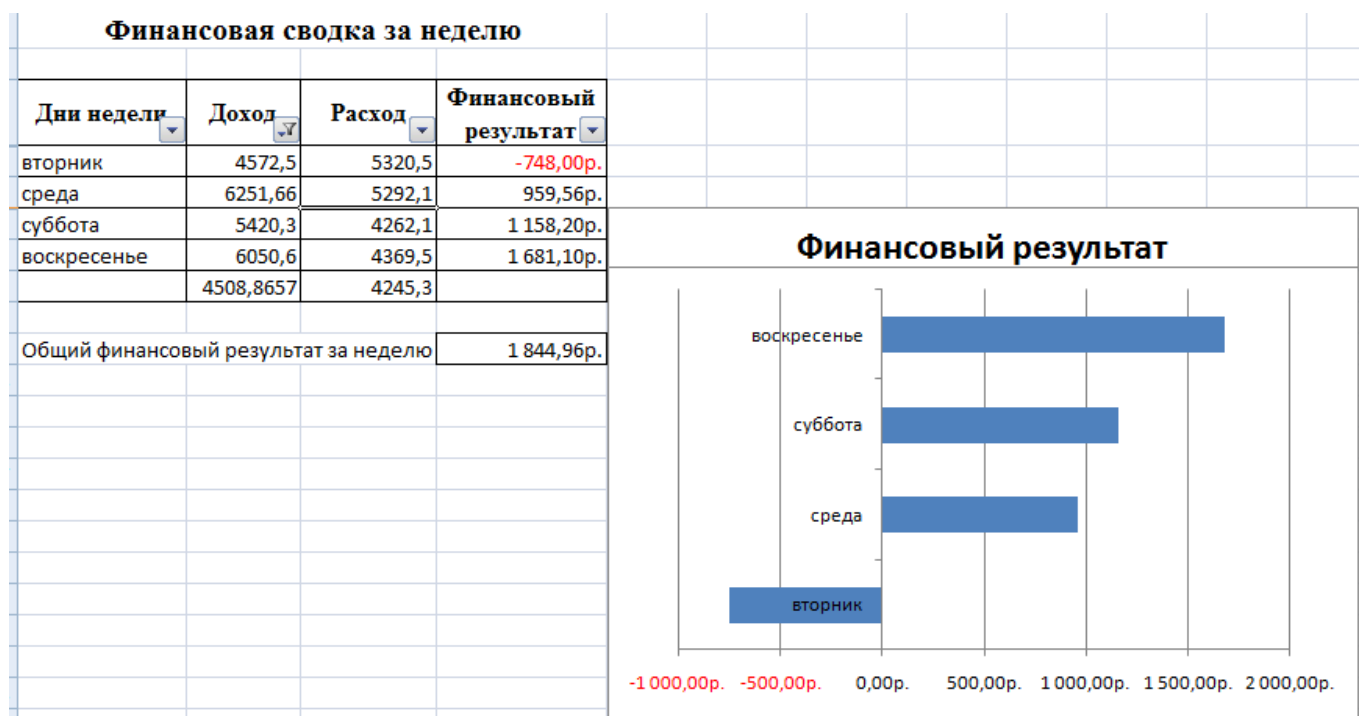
Финансовая сводка за неделю

| Дни недели | Доход | Расход | Финансовый результат |
|---|---|---|---|
| вторник | 4572,5 | 5320,5 | -748,00р. |
| среда | 6251,66 | 5292,1 | 959,56р. |
| суббота | 5420,3 | 4262,1 | 1 158,20р. |
| воскресенье | 6050,6 | 4369,5 | 1 681,10р. |
| | 4508,8657 | 4245,3 | |

Общий финансовый результат за неделю 1 844,96р.

Финансовый результат

воскресенье
суббота
среда
вторник

-1 000,00р. -500,00р. 0,00р. 500,00р. 1 000,00р. 1 500,00р. 2 000,00р.